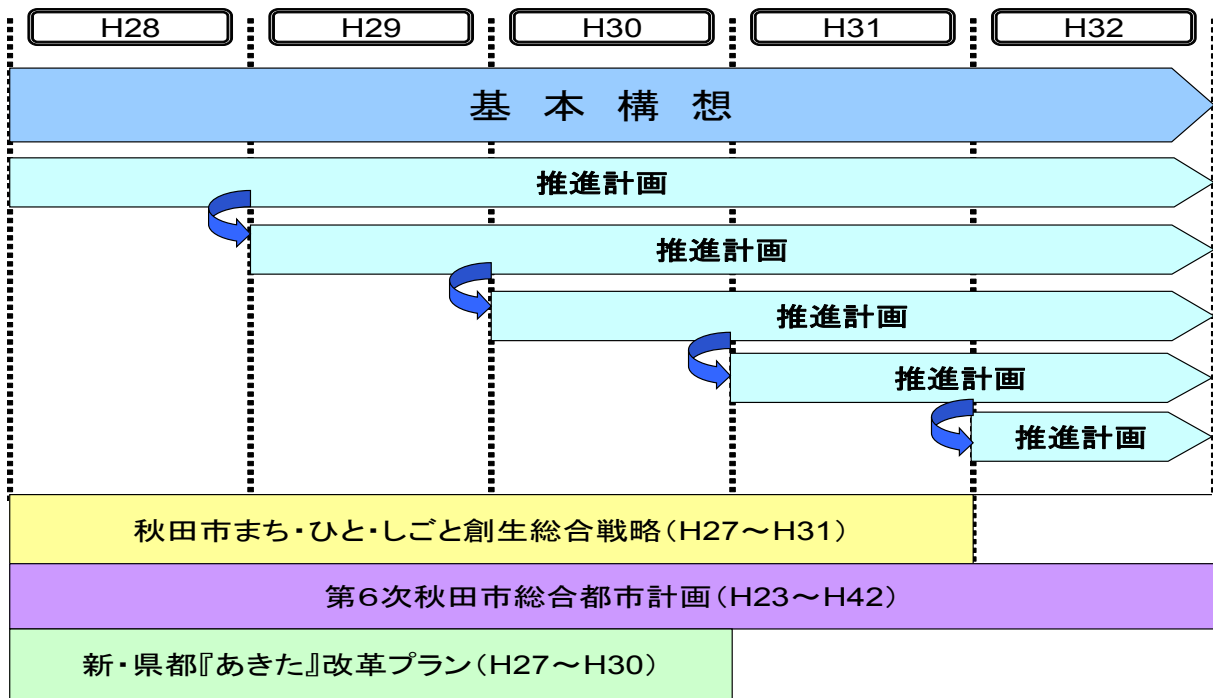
H28 H29 H30 H31 H32

基 本 構 想

推進計画

推進計画

推進計画

推進計画

推進計画

秋田市まち・ひと・しごと創生総合戦略（H27〜H31）

第6次秋田市総合都市計画（H23〜H42）

新・県都『あきた』改革プラン（H27〜H30）